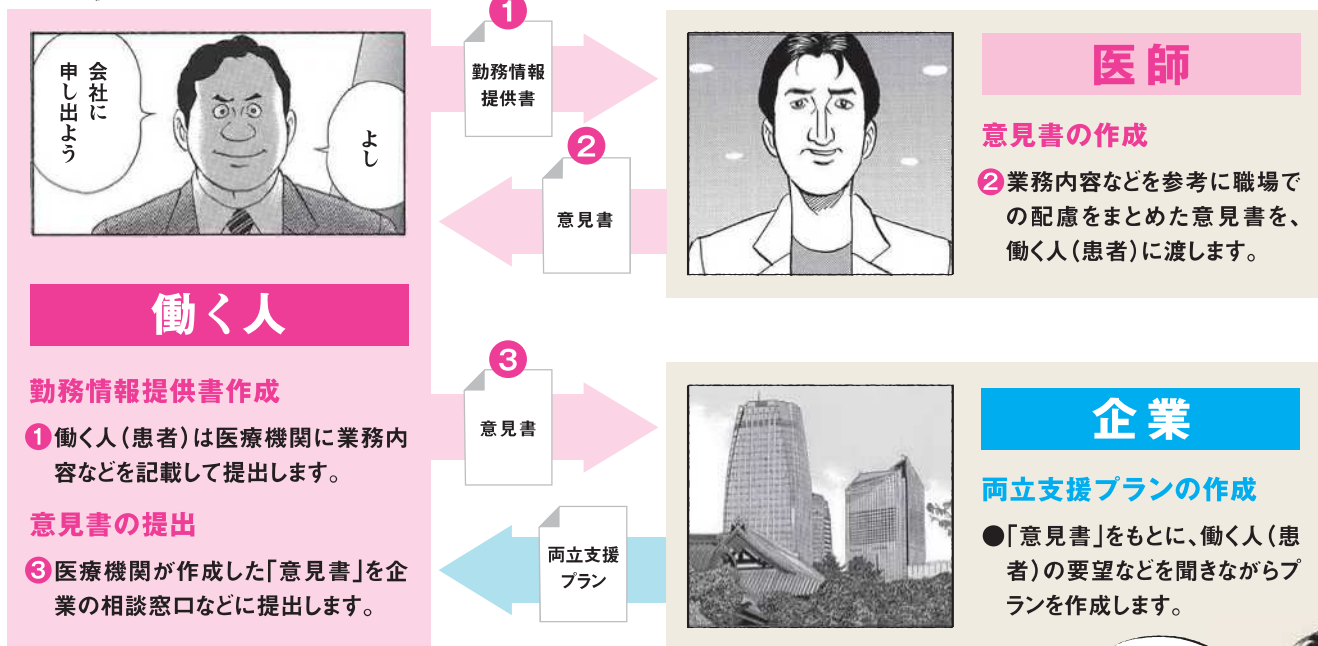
会社に申し出よう

よし

❶
勤務情報提供書

❷
意見書

医師

意見書の作成

❷業務内容などを参考に職場での配慮をまとめた意見書を、働く人（患者）に渡します。

働く人

勤務情報提供書作成

❶働く人（患者）は医療機関に業務内容などを記載して提出します。

意見書の提出

❸医療機関が作成した「意見書」を企業の相談窓口などに提出します。

❸
意見書

両立支援プラン

企業

両立支援プランの作成

●「意見書」をもとに、働く人（患者）の要望などを聞きながらプランを作成します。